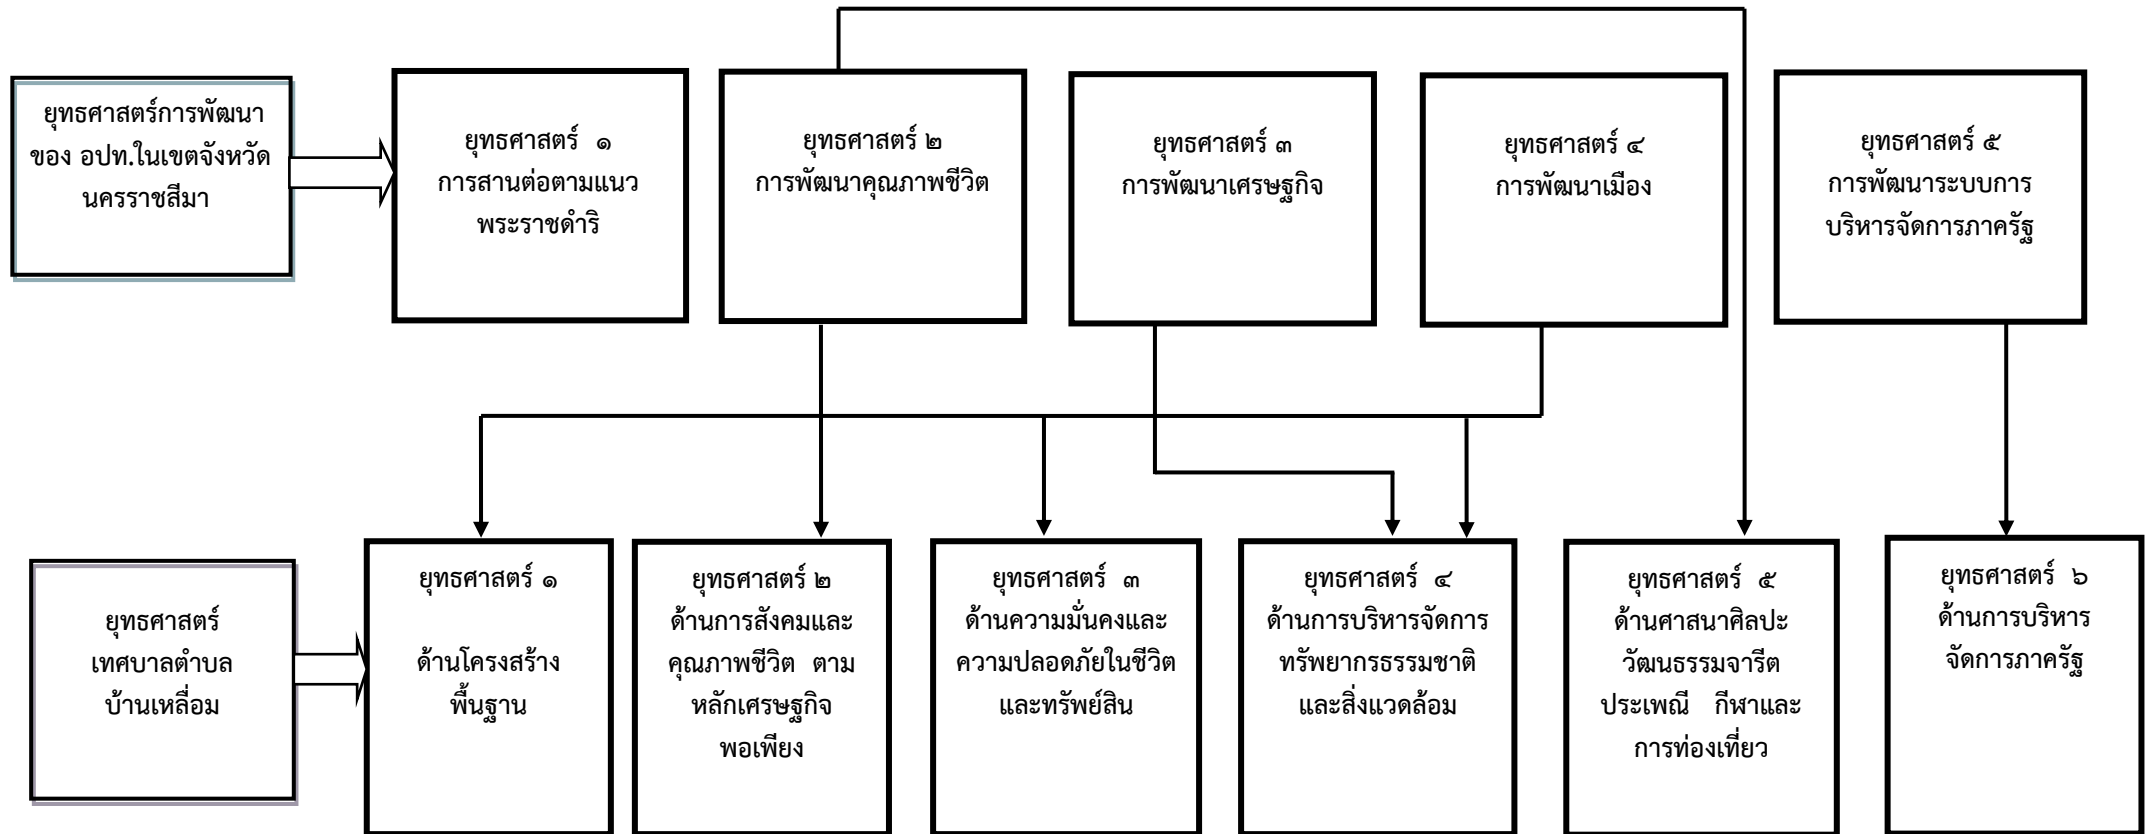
ยุทธศาสตร์การพัฒนาของ อปท.ในเขตจังหวัดนครราชสีมา

ยุทธศาสตร์ ๑
การสานต่อตามแนวพระราชดำริ

ยุทธศาสตร์ ๒
การพัฒนาคุณภาพชีวิต

ยุทธศาสตร์ ๓
การพัฒนาเศรษฐกิจ

ยุทธศาสตร์ ๔
การพัฒนาเมือง

ยุทธศาสตร์ ๕
การพัฒนาระบบการบริหารจัดการภาครัฐ

ยุทธศาสตร์เทศบาลตำบลบ้านเหลื่อม

ยุทธศาสตร์ ๑
ด้านโครงสร้างพื้นฐาน

ยุทธศาสตร์ ๒
ด้านการสังคมและคุณภาพชีวิต ตามหลักเศรษฐกิจพอเพียง

ยุทธศาสตร์ ๓
ด้านความมั่นคงและความปลอดภัยในชีวิตและทรัพย์สิน

ยุทธศาสตร์ ๔
ด้านการบริหารจัดการทรัพยากรธรรมชาติและสิ่งแวดล้อม

ยุทธศาสตร์ ๕
ด้านศาสนาศิลปะวัฒนธรรมจารีตประเพณี กีฬาและการท่องเที่ยว

ยุทธศาสตร์ ๖
ด้านการบริหารจัดการภาครัฐ